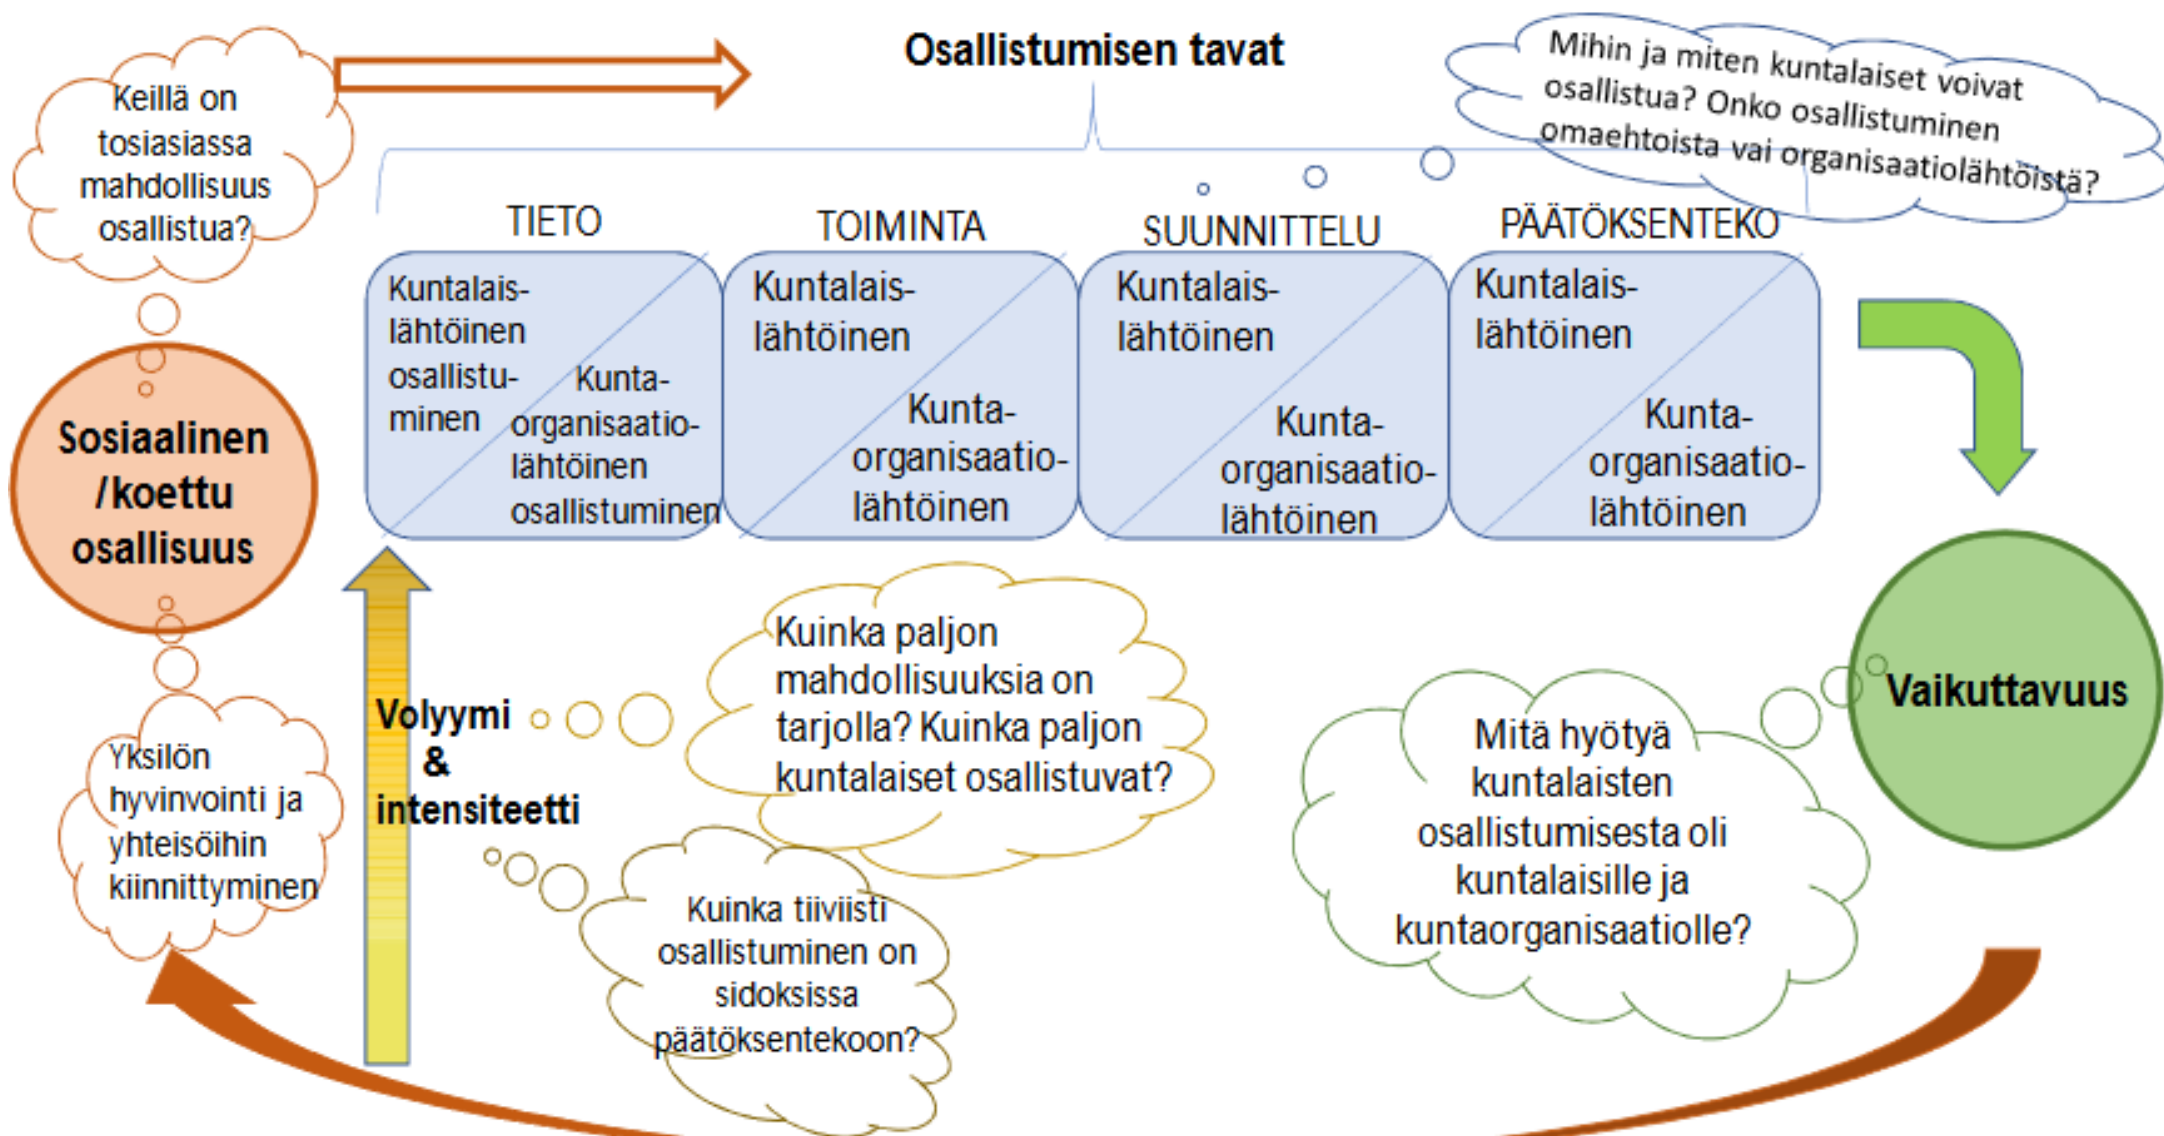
Keillä on tosiasiassa mahdollisuus osallistua?

Osallistumisen tavat

Mihin ja miten kuntalaiset voivat osallistua? Onko osallistuminen omaehtoista vai organisaatiolähtöistä?

TIETO

TOIMINTA

SUUNNITTELU

PÄÄTÖKSENTEKO

Kuntalaislähtöinen osallistuminen

Kuntaorganisaatiolähtöinen osallistuminen

Kuntalaislähtöinen

Kuntaorganisaatiolähtöinen

Kuntalaislähtöinen

Kuntaorganisaatiolähtöinen

Kuntalaislähtöinen

Kuntaorganisaatiolähtöinen

Sosiaalinen /koettu osallisuus

Volyymi & intensiteetti

Kuinka paljon mahdollisuuksia on tarjolla? Kuinka paljon kuntalaiset osallistuvat?

Vaikuttavuus

Mitä hyötyä kuntalaisten osallistumisesta oli kuntalaisille ja kuntaorganisaatiolle?

Yksilön hyvinvointi ja yhteisöihin kiinnittyminen

Kuinka tiiviisti osallistuminen on sidoksissa päätöksentekoon?